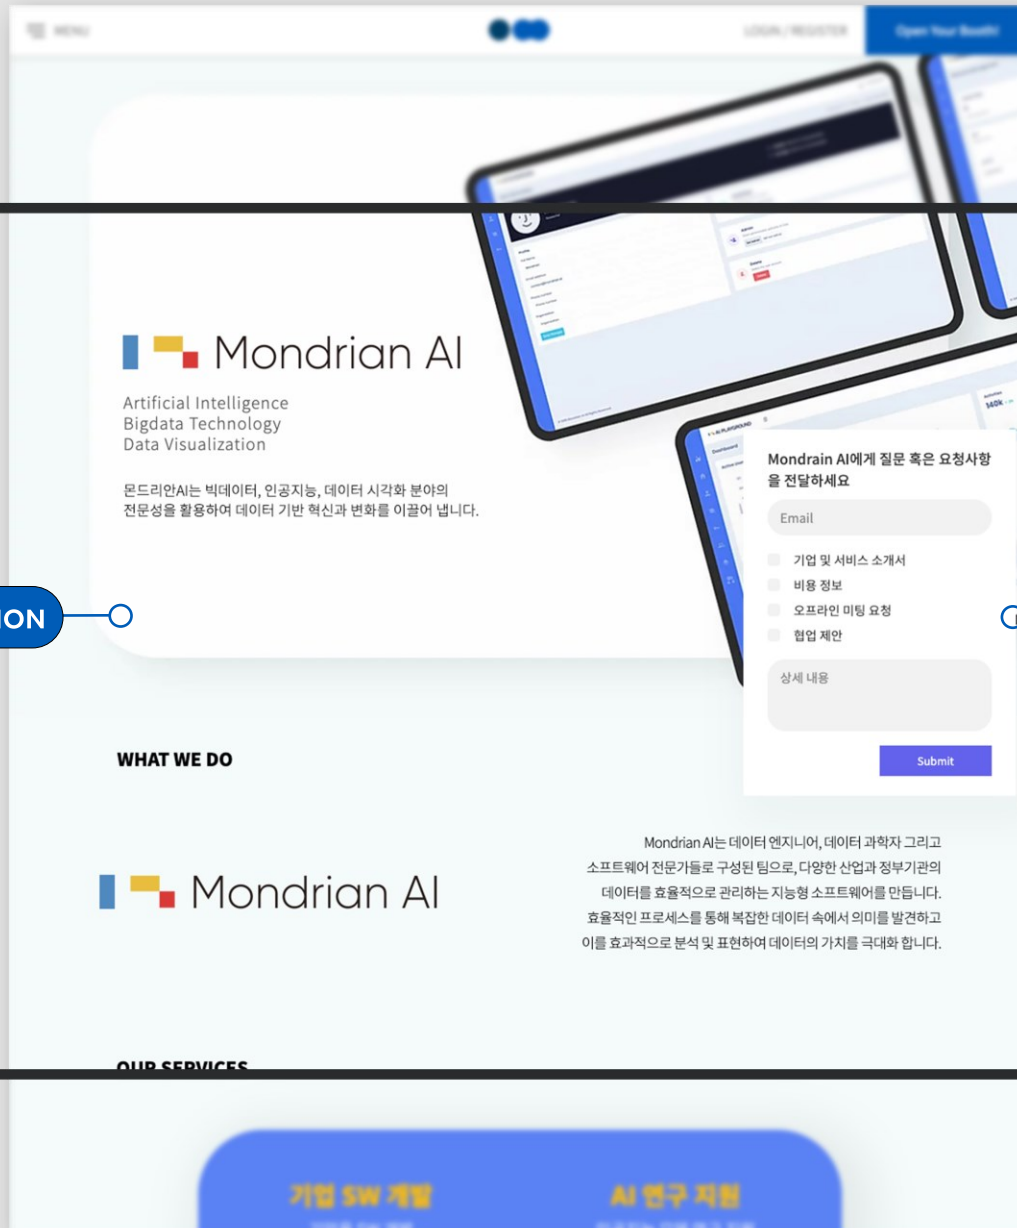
MENU

LOGIN / REGISTER

Open Your Booth!

Mondrian AI

Artificial Intelligence
Bigdata Technology
Data Visualization

몬드리안AI는 빅데이터, 인공지능, 데이터 시각화 분야의 전문성을 활용하여 데이터 기반 혁신과 변화를 이끌어 냅니다.

ION

Mondrain AI에게 질문 혹은 요청사항을 전달하세요

Email

기업 및 서비스 소개서

비용 정보

오프라인 미팅 요청

협업 제안

상세 내용

Submit

WHAT WE DO

Mondrian AI

Mondrian AI는 데이터 엔지니어, 데이터 과학자 그리고 소프트웨어 전문가들로 구성된 팀으로, 다양한 산업과 정부기관의 데이터를 효율적으로 관리하는 지능형 소프트웨어를 만듭니다. 효율적인 프로세스를 통해 복잡한 데이터 속에서 의미를 발견하고 이를 효과적으로 분석 및 표현하여 데이터의 가치를 극대화 합니다.

OUR SERVICES

기업 SW 개발

AI 연구 지원